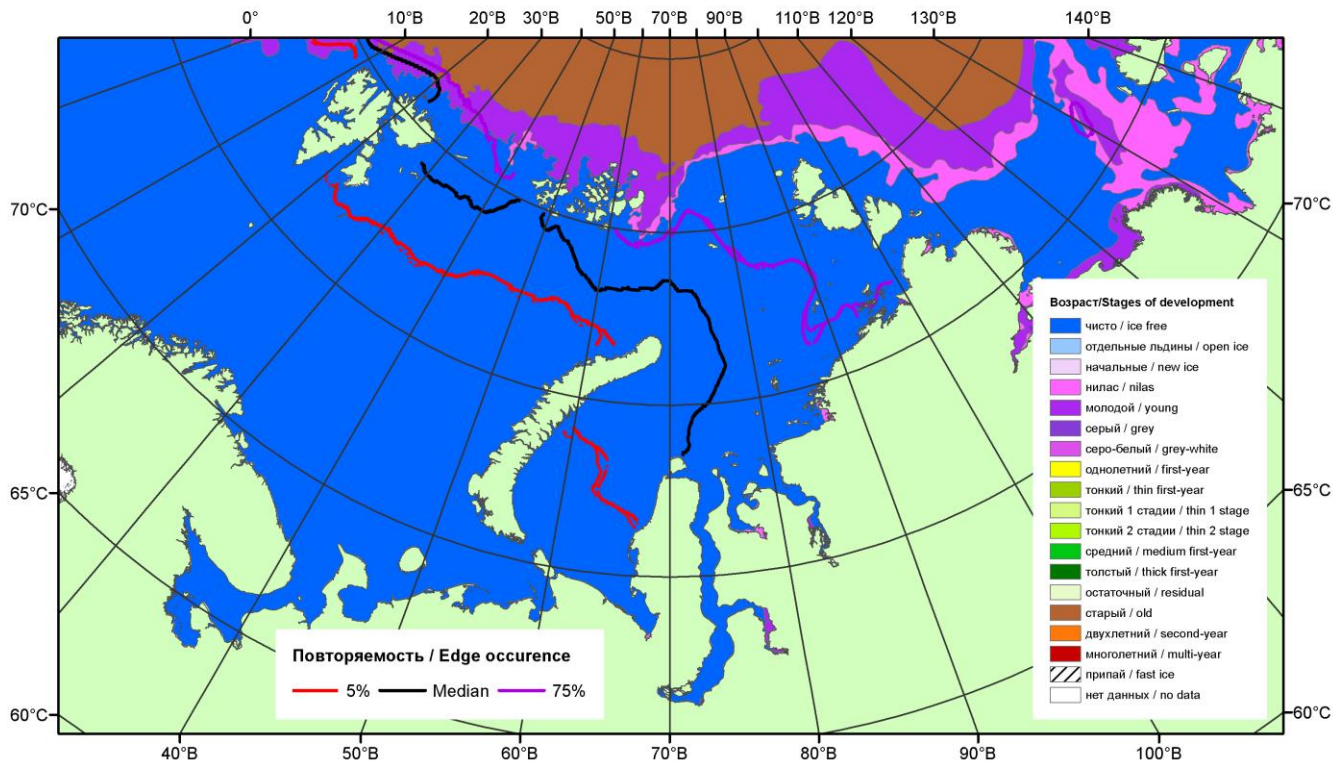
0° 10°В 20°В 30°В 50°В 70°В 90°В 110°В 120°В 130°В 140°В

70°С
65°С
60°С

70°С
65°С
60°С

Возраст/Stages of development
чисто / ice free
отдельные льдины / open ice
начальные / new ice
нилас / nilas
молодой / young
серый / grey
серо-белый / grey-white
однолетний / first-year
тонкий / thin first-year
тонкий 1 стадии / thin 1 stage
тонкий 2 стадии / thin 2 stage
средний / medium first-year
толстый / thick first-year
остаточный / residual
старый / old
двухлетний / second-year
многолетний / multi-year
припай / fast ice
нет данных / no data

Повторяемость / Edge occurence
5% Median 75%

40°В 50°В 60°В 70°В 80°В 90°В 100°В